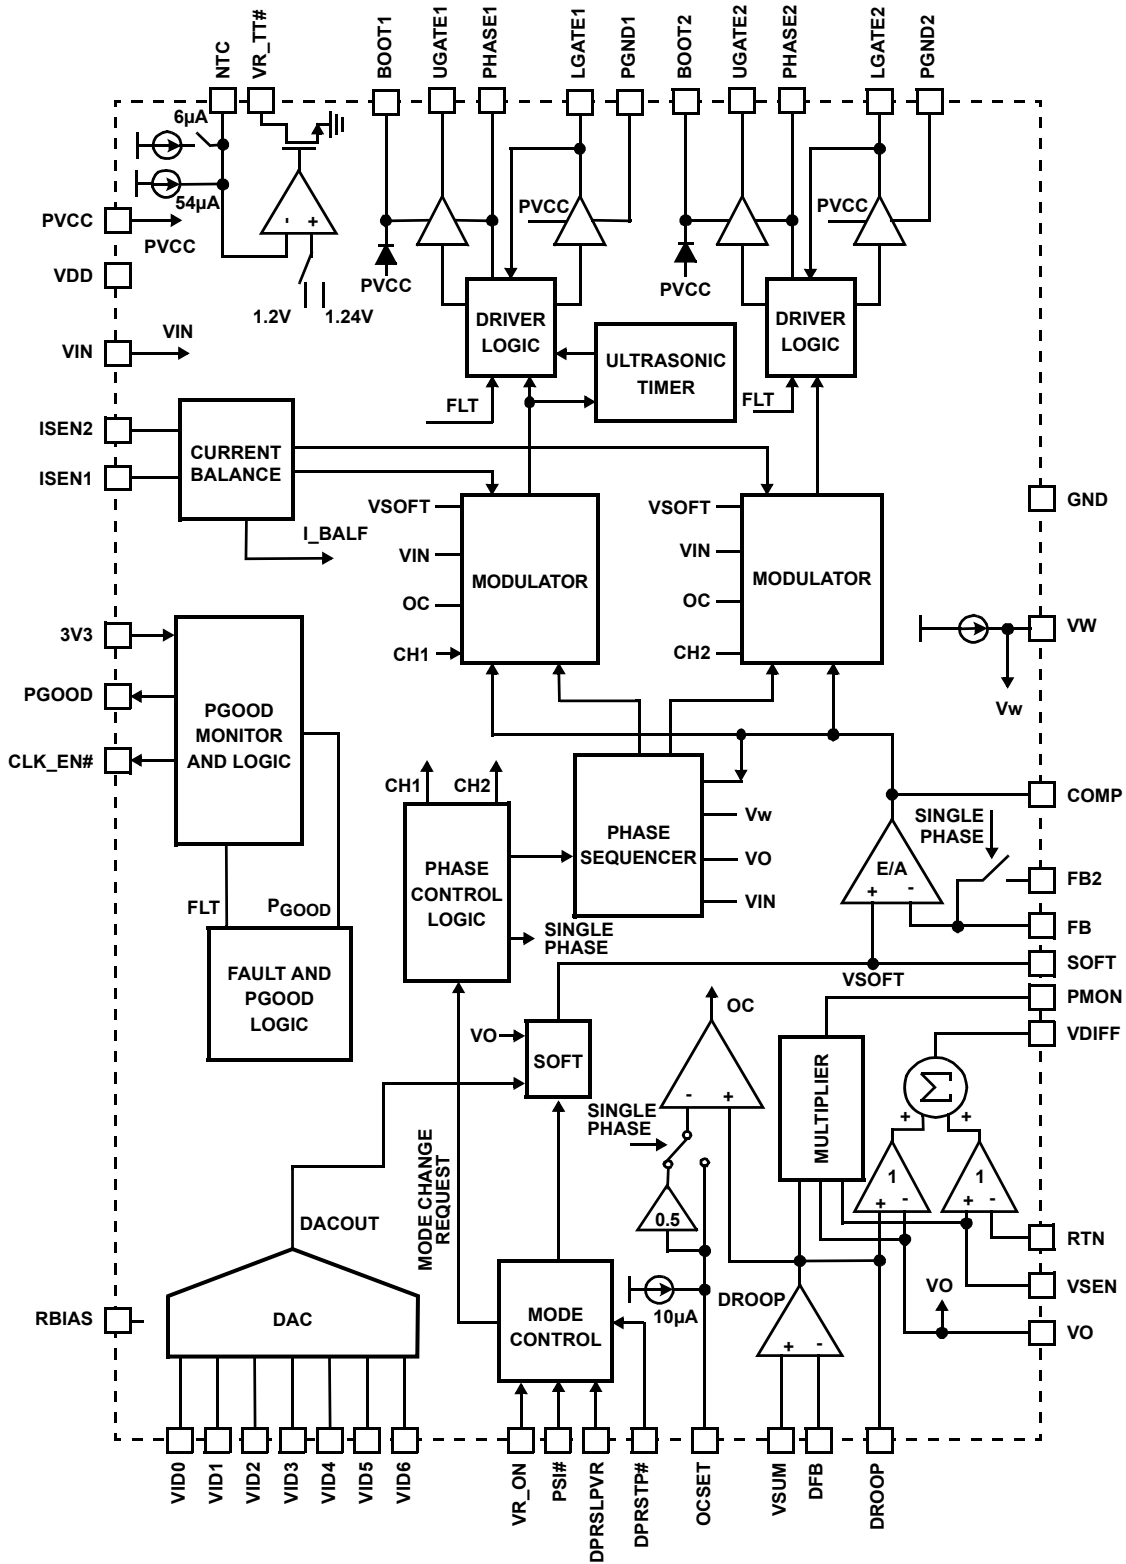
NTC
VR_TT#
BOOT1
UGATE1
PHASE1
LGATE1
PGND1
BOOT2
UGATE2
PHASE2
LGATE2
PGND2

6µA
54µA
- +
PVCC
PVCC
VDD
1.2V
1.24V
PVCC
PVCC
PVCC
PVCC
DRIVER LOGIC
DRIVER LOGIC
VIN
VIN
ULTRASONIC TIMER
FLT
FLT
ISEN2
ISEN1
CURRENT BALANCE
I_BALF
VSOFT
VIN
OC
CH1
MODULATOR
VSOFT
VIN
OC
CH2
MODULATOR
GND
VW
Vw
3V3
PGOOD
CLK_EN#
PGOOD MONITOR AND LOGIC
CH1
CH2
PHASE CONTROL LOGIC
PHASE SEQUENCER
Vw
VO
VIN
COMP
SINGLE PHASE
E/A
+ -
FB2
FB
SINGLE PHASE
SOFT
VSOFT
FLT
$P_{GOOD}$
FAULT AND PGOOD LOGIC
VO
SOFT
OC
- +
PMON
VDIFF
MULTIPLIER
$\Sigma$
+ +
1
1
+ -
+ -
SINGLE PHASE
0.5
RTN
VSEN
VO
VO
MODE CHANGE REQUEST
DACOUT
DROOP
10µA
+ -
RBIAS
DAC
MODE CONTROL
VID0
VID1
VID2
VID3
VID4
VID5
VID6
VR_ON
PSI#
DPRSLPVR
DPRSTP#
OCSET
VSUM
DFB
DROOP